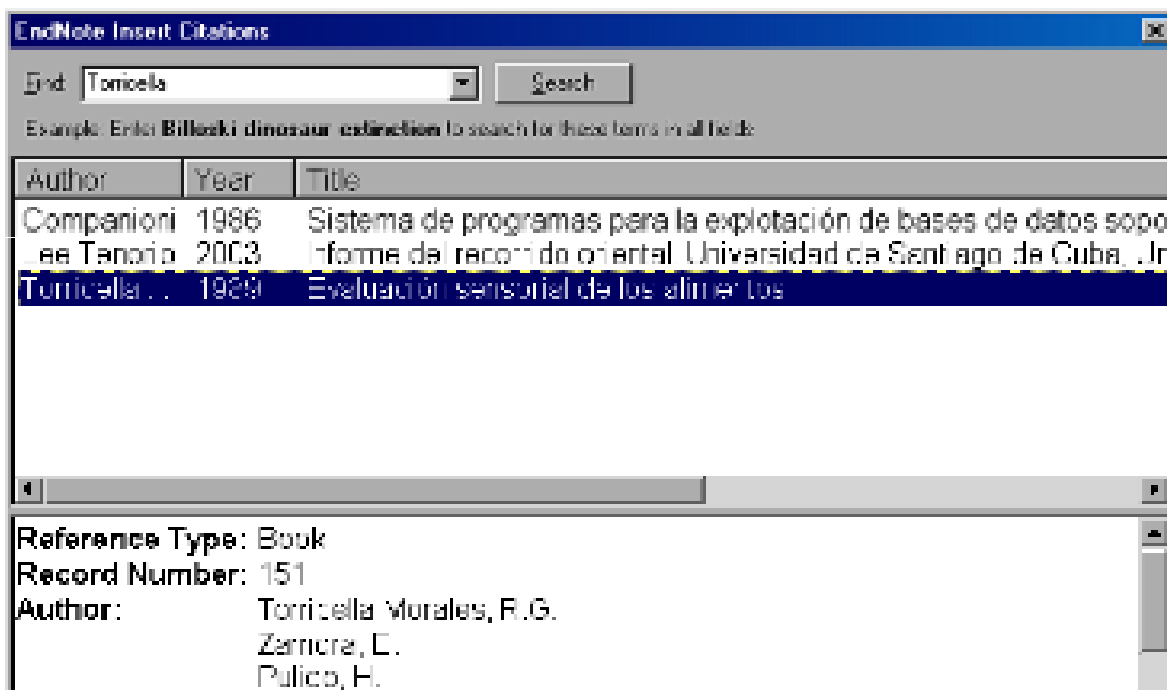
EndNote Insert Citations

Find: Torricella

Search

Example: Enter Billeski dinosaur extinction to search for these terms in all fields

| Author | Year | Title |
|---|---|---|
| Companioni | 1986 | Sistema de programas para la explotación de bases de datos sopo |
| Lee Tenorio | 2003 | Informe del recorrido oriental. Universidad de Santiago de Cuba, Ir |
| Torricella ... | 1989 | Evaluación sensorial de los alimentos |

Reference Type: Book
Record Number: 151
Author: Torricella Morales, R.G.
Zamora, E.
Pulido, H.